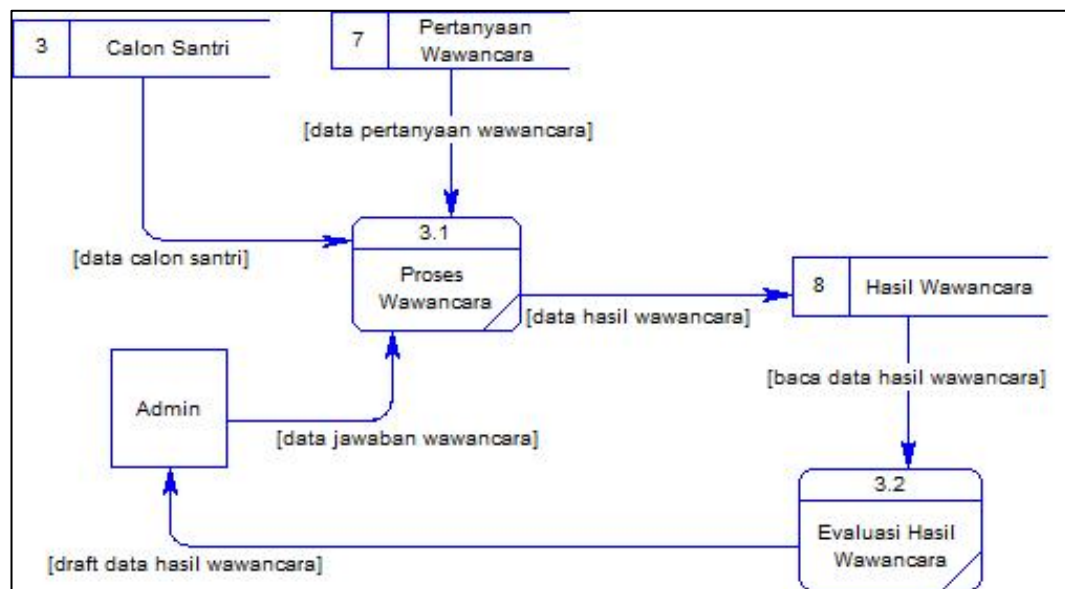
3 Calon Santri

7 Pertanyaan Wawancara

[data pertanyaan wawancara]

[data calon santri]

3.1

Proses Wawancara

[data hasil wawancara]

8 Hasil Wawancara

Admin

[baca data hasil wawancara]

[data jawaban wawancara]

3.2

Evaluasi Hasil Wawancara

[draft data hasil wawancara]